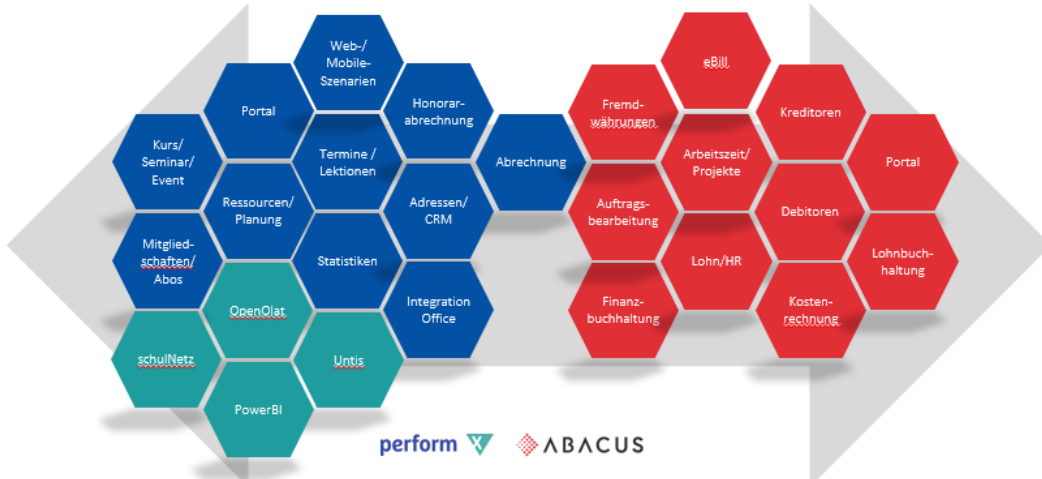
Web-/ Mobile-Szenarien

Portal

Honorar-abrechnung

Kurs/ Seminar/ Event

Termine / Lektionen

Abrechnung

Ressourcen/ Planung

Adressen/ CRM

Mitglied-schaften/ Abos

Statistiken

OpenOlat

Integration Office

schulNetz

Untis

PowerBI

eBill

Fremd-währungen

Kreditoren

Arbeitszeit/ Projekte

Portal

Auftrags-bearbeitung

Debitoren

Lohn/HR

Lohnbuch-haltung

Finanz-buchhaltung

Kosten-rechnung

perform

ABACUS